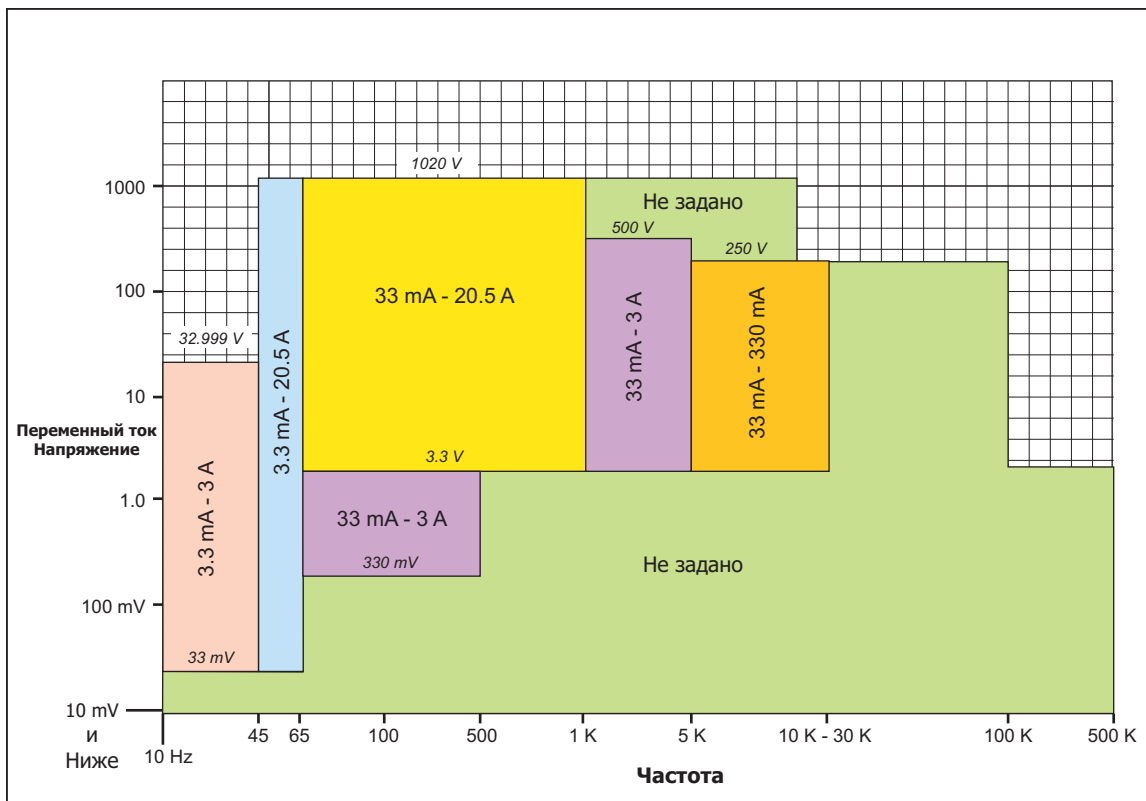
1020 V
1000
Не задано
500 V
250 V
100
33 mA - 20.5 A
33 mA - 3 A
33 mA - 330 mA
32.999 V
3.3 mA - 20.5 A
10
Переменный ток
Напряжение
3.3 V
1.0
3.3 mA - 3 A
33 mA - 3 A
330 mV
Не задано
100 mV
33 mV
10 mV
и
Ниже
10 Hz
45
65
100
500
1 K
5 K
10 K - 30 K
100 K
500 K
Частота